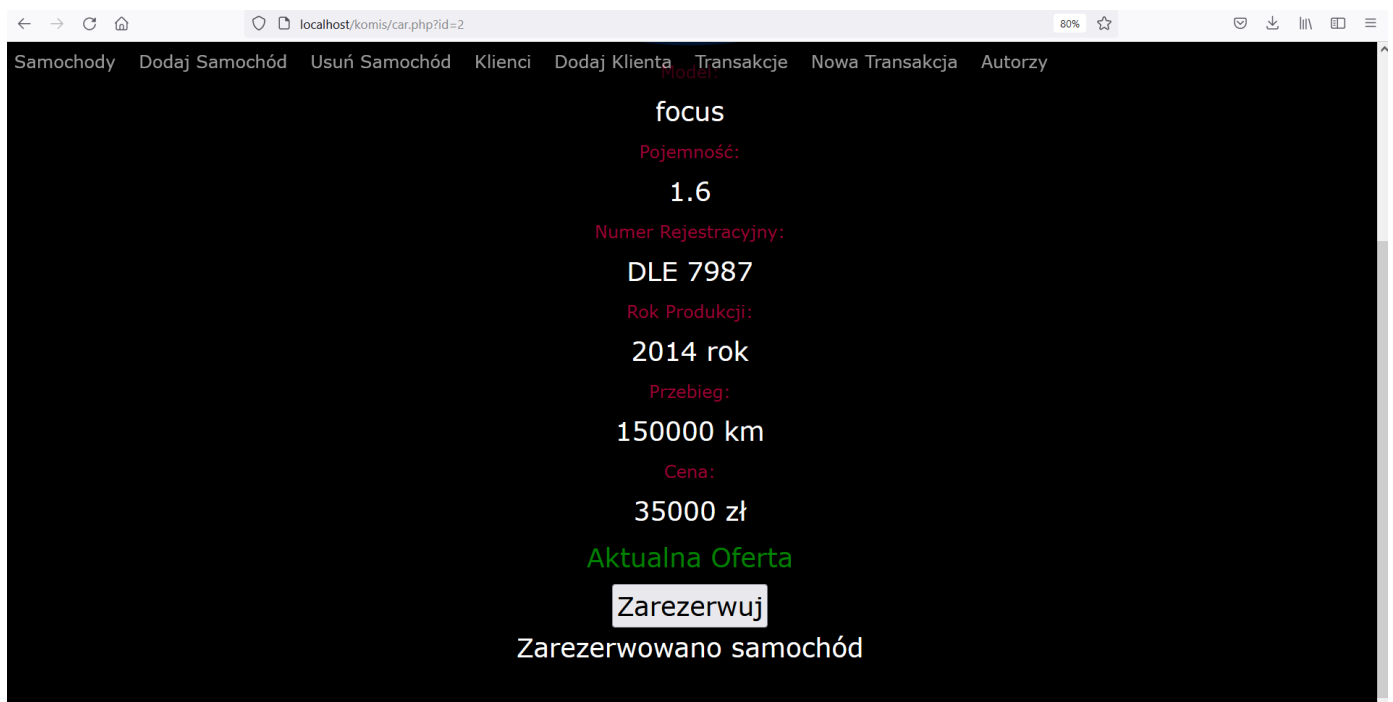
localhost/komis/car.php?id=2

80%

Samochody Dodaj Samochód Usuń Samochód Klienci Dodaj Klienta Transakcje Nowa Transakcja Autorzy

Model:

focus

Pojemność:

1.6

Numer Rejestracyjny:

DLE 7987

Rok Produkcji:

2014 rok

Przebieg:

150000 km

Cena:

35000 zł

Aktualna Oferta

Zarezerwuj

Zarezerwowano samochód